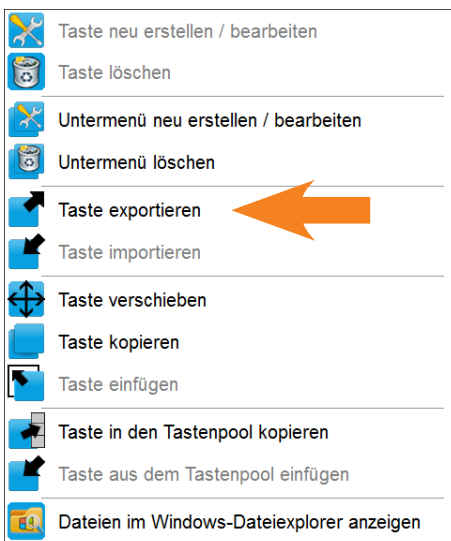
Taste neu erstellen / bearbeiten
Taste löschen

Untermenü neu erstellen / bearbeiten
Untermenü löschen

Taste exportieren
Taste importieren

Taste verschieben
Taste kopieren
Taste einfügen

Taste in den Tastenpool kopieren
Taste aus dem Tastenpool einfügen

Dateien im Windows-Dateiexplorer anzeigen